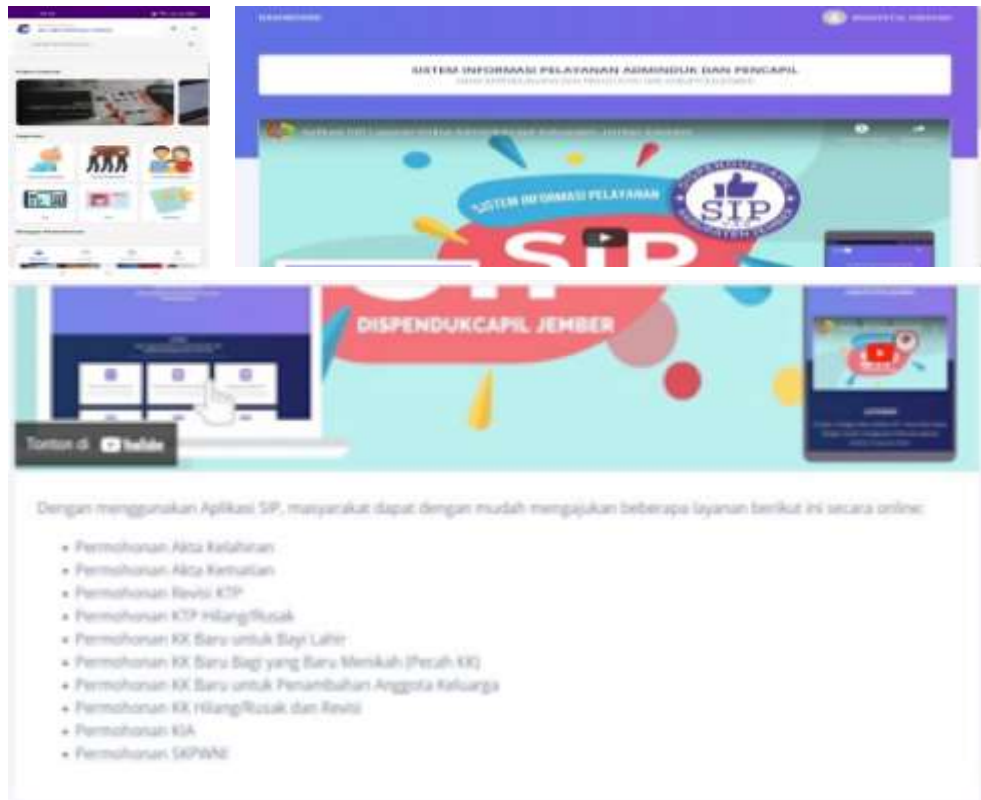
DASHBOARD

SISTEM INFORMASI PELAYANAN ADMINDUK DAN PENCAPIL

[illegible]

SISTEM INFORMASI PELAYANAN

SIP

SIP

DISPENDUKCAPIL JEMBER

Tonton di YouTube

Dengan menggunakan Aplikasi SIP, masyarakat dapat dengan mudah mengajukan beberapa layanan berikut ini secara online:

- Permohonan Akta Kelahiran
- Permohonan Akta Kematian
- Permohonan Revisi KTP
- Permohonan KTP Hilang/Rusak
- Permohonan KK Baru untuk Bayi Lahir
- Permohonan KK Baru Bagi yang Baru Menikah (Pecah KK)
- Permohonan KK Baru untuk Penambahan Anggota Keluarga
- Permohonan KK Hilang/Rusak dan Revisi
- Permohonan KIA
- Permohonan SKPWNI